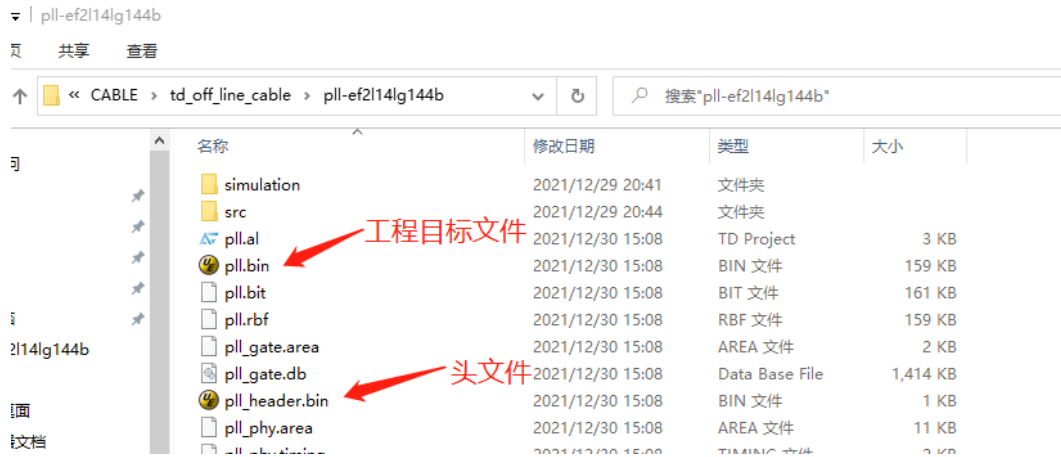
pll-ef2l14lg144b

共享 查看

« CABLE › td_off_line_cable › pll-ef2l14lg144b

搜索"pll-ef2l14lg144b"

| 名称 | 修改日期 | 类型 | 大小 |
|---|---|---|---|
| simulation | 2021/12/29 20:41 | 文件夹 | |
| src | 2021/12/29 20:44 | 文件夹 | |
| pll.al | 2021/12/30 15:08 | TD Project | 3 KB |
| pll.bin | 2021/12/30 15:08 | BIN 文件 | 159 KB |
| pll.bit | 2021/12/30 15:08 | BIT 文件 | 161 KB |
| pll.rbf | 2021/12/30 15:08 | RBF 文件 | 159 KB |
| pll_gate.area | 2021/12/30 15:08 | AREA 文件 | 2 KB |
| pll_gate.db | 2021/12/30 15:08 | Data Base File | 1,414 KB |
| pll_header.bin | 2021/12/30 15:08 | BIN 文件 | 1 KB |
| pll_phy.area | 2021/12/30 15:08 | AREA 文件 | 11 KB |

工程目标文件

头文件

2l14lg144b
面
文档